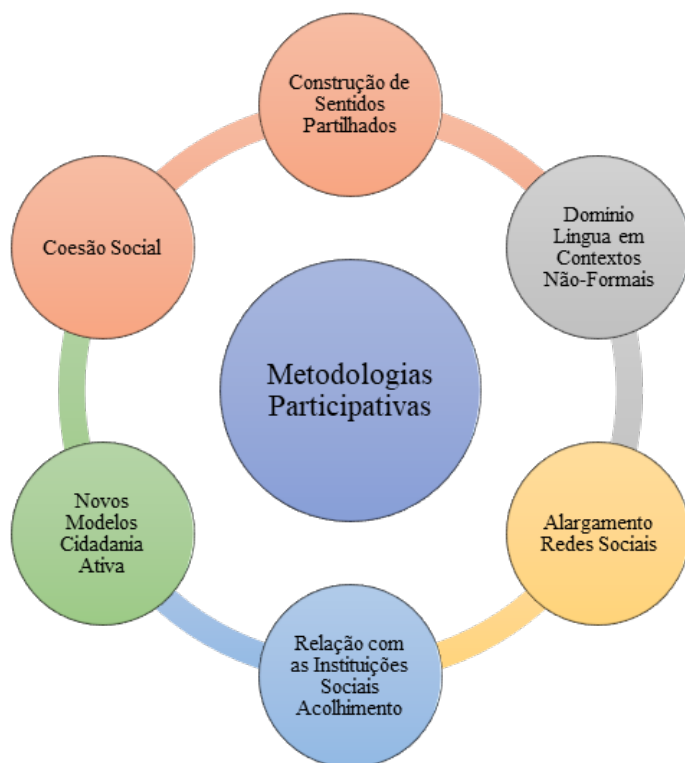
Construção de Sentidos Partilhados

Domínio Língua em Contextos Não-Formais

Coesão Social

Metodologias Participativas

Novos Modelos Cidadania Ativa

Alargamento Redes Sociais

Relação com as Instituições Sociais Acolhimento